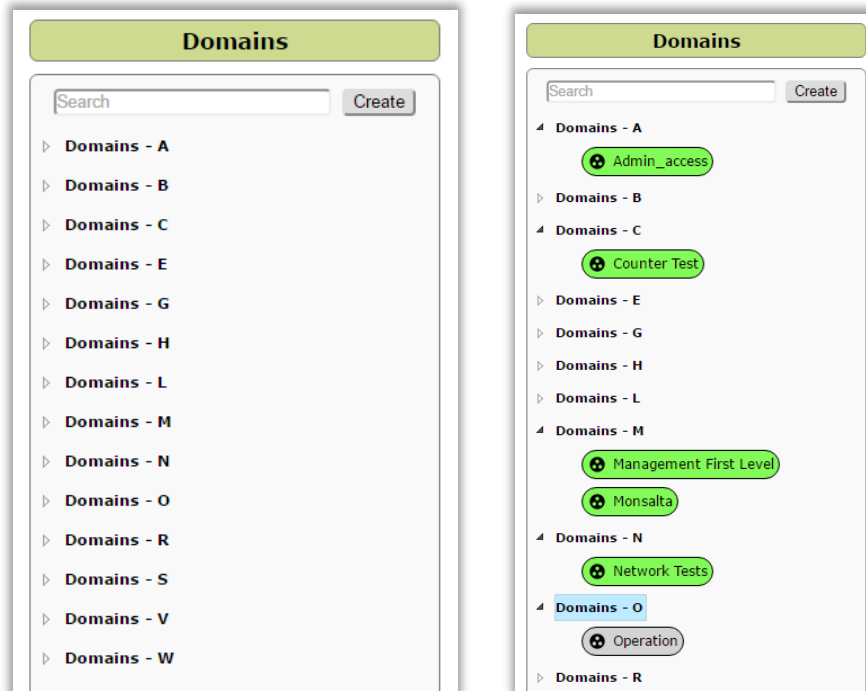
Domains

Search
Create

Domains - A
Domains - B
Domains - C
Domains - E
Domains - G
Domains - H
Domains - L
Domains - M
Domains - N
Domains - O
Domains - R
Domains - S
Domains - V
Domains - W

Domains

Search
Create

Domains - A
Admin_access
Domains - B
Domains - C
Counter Test
Domains - E
Domains - G
Domains - H
Domains - L
Domains - M
Management First Level
Monsalta
Domains - N
Network Tests
Domains - O
Operation
Domains - R